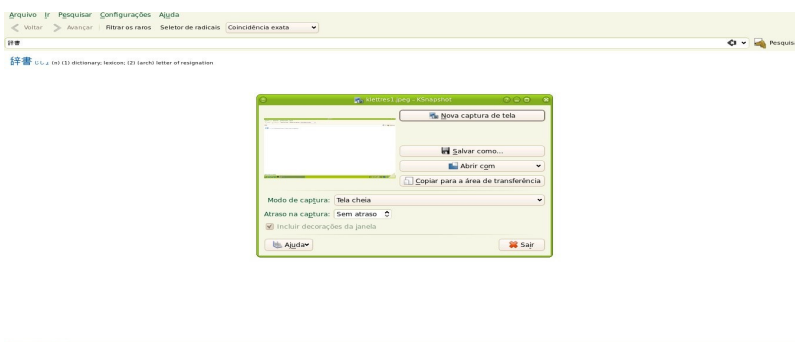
Arquivo Ir Pesquisar Configurações Ajuda

Voltar Avançar Filtrar os raros Seletor de radicais Coincidência exata

辞書

Pesquisa

辞書 じしょ (n) (1) dictionary; lexicon; (2) (arch) letter of resignation

kletnes1.jpeg - KSnapshot

Nova captura de tela

Salvar como...

Abrir com

Copiar para a área de transferência

Modo de captura: Tela cheia

Atraso na captura: Sem atraso

Incluir decorações da janela

Ajuda

Sair